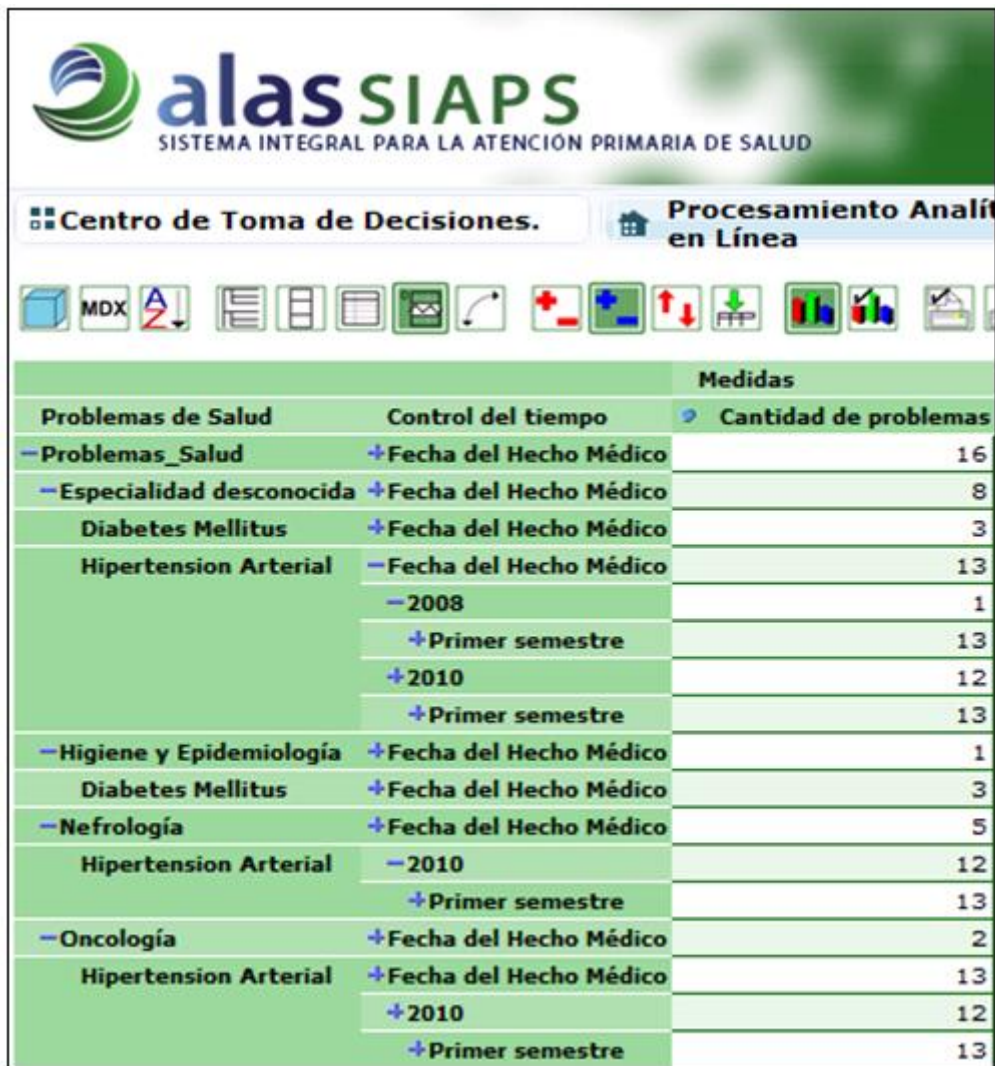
alas SIAPS
SISTEMA INTEGRAL PARA LA ATENCIÓN PRIMARIA DE SALUD

Centro de Toma de Decisiones.

Procesamiento Analít en Línea

MDX

| | | Medidas |
|---|---|---|
| Problemas de Salud | Control del tiempo | Cantidad de problemas |
| −Problemas_Salud | +Fecha del Hecho Médico | 16 |
| −Especialidad desconocida | +Fecha del Hecho Médico | 8 |
| Diabetes Mellitus | +Fecha del Hecho Médico | 3 |
| Hipertension Arterial | −Fecha del Hecho Médico | 13 |
| | −2008 | 1 |
| | +Primer semestre | 13 |
| | +2010 | 12 |
| | +Primer semestre | 13 |
| −Higiene y Epidemiología | +Fecha del Hecho Médico | 1 |
| Diabetes Mellitus | +Fecha del Hecho Médico | 3 |
| −Nefrología | +Fecha del Hecho Médico | 5 |
| Hipertension Arterial | −2010 | 12 |
| | +Primer semestre | 13 |
| −Oncología | +Fecha del Hecho Médico | 2 |
| Hipertension Arterial | +Fecha del Hecho Médico | 13 |
| | +2010 | 12 |
| | +Primer semestre | 13 |